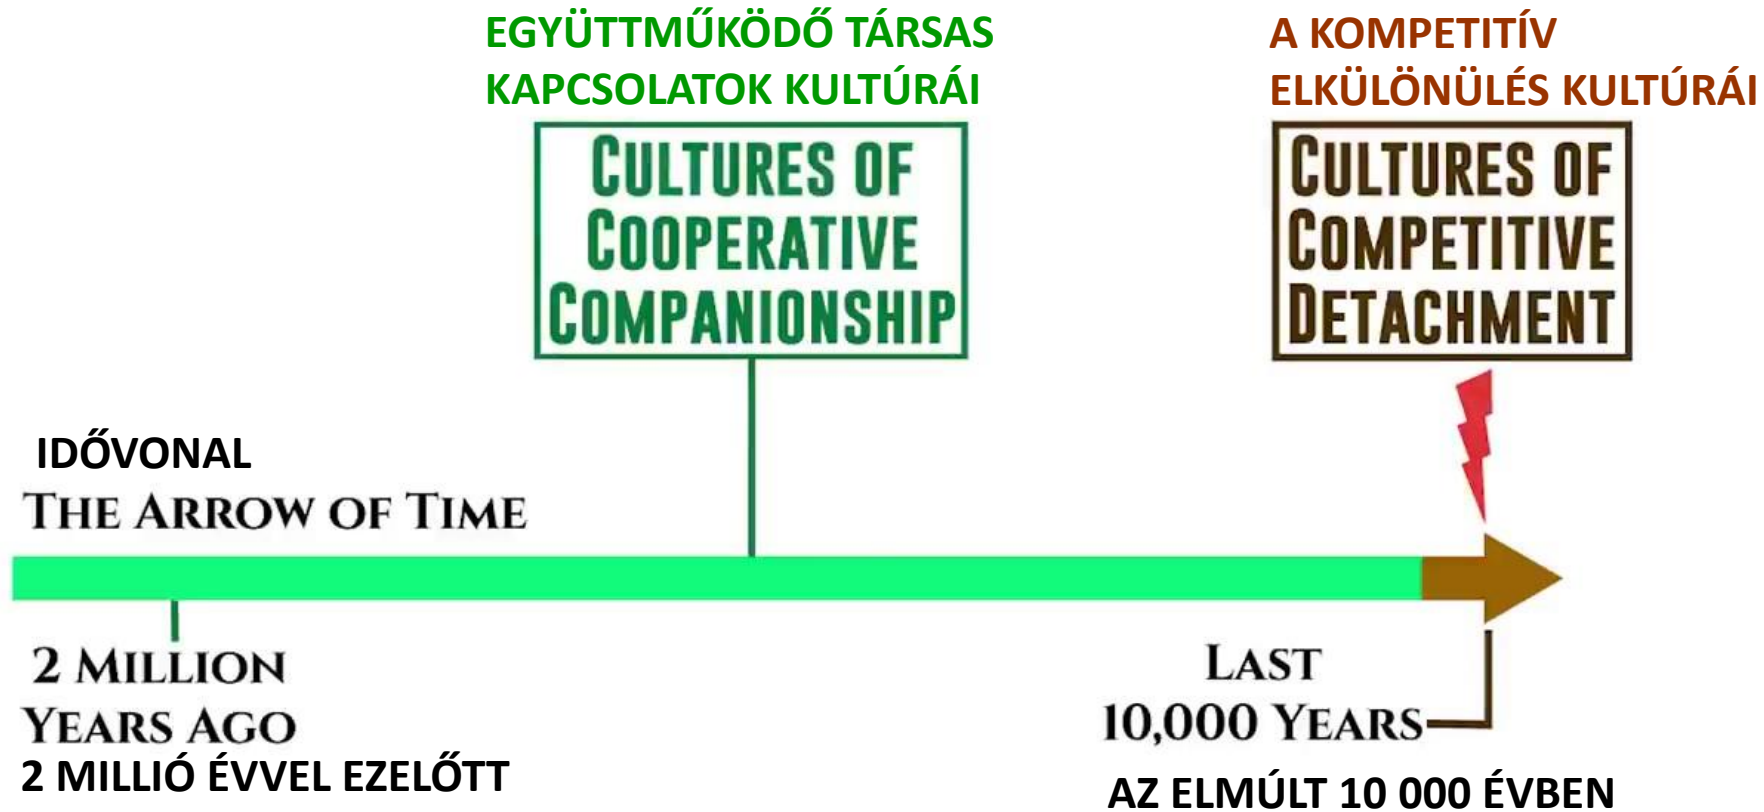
EGYÜTTMŰKÖDŐ TÁRSAS KAPCSOLATOK KULTÚRÁI

CULTURES OF COOPERATIVE COMPANIONSHIP

A KOMPETITÍV ELKÜLÖNÜLÉS KULTÚRÁI

CULTURES OF COMPETITIVE DETACHMENT

IDŐVONAL

THE ARROW OF TIME

2 MILLION YEARS AGO

2 MILLIÓ ÉVVEL EZELŐTT

LAST 10,000 YEARS

AZ ELMÚLT 10 000 ÉVBEN